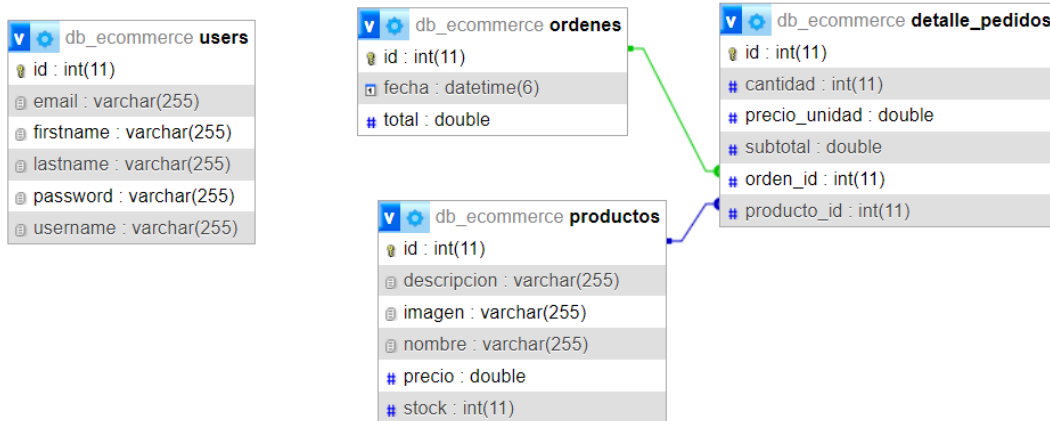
v db_ecommerce users
id : int(11)
email : varchar(255)
firstname : varchar(255)
lastname : varchar(255)
password : varchar(255)
username : varchar(255)

v db_ecommerce ordenes
id : int(11)
fecha : datetime(6)
total : double

v db_ecommerce detalle_pedidos
id : int(11)
cantidad : int(11)
precio_unidad : double
subtotal : double
orden_id : int(11)
producto_id : int(11)

v db_ecommerce productos
id : int(11)
descripcion : varchar(255)
imagen : varchar(255)
nombre : varchar(255)
precio : double
stock : int(11)